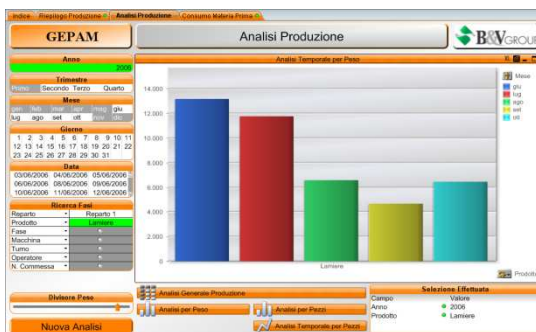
Indice | Riepilogo Produzione | Analisi Produzione | Consumo Materia Prima

GEPAM

Analisi Produzione

B&V GROUP

Anno
2006

Trimestre
Primo Secondo Terzo Quarto

Mese
gen feb mar apr mag giu
lug ago set ott nov dic

Giorno
1 2 3 4 5 6 7 8 9 10 11
12 13 14 15 16 17 18 19 20 21 22
23 24 25 26 27 28 29 30 31

Data
03/06/2006 04/06/2006 05/06/2006
06/06/2006 08/06/2006 09/06/2006
10/06/2006 11/06/2006 12/06/2006

Ricerca Fasi

| | |
|---|---|
| Reparto | Reparto 1 |
| Prodotto | Lamiere |
| Fase | * |
| Macchina | * |
| Turno | * |
| Operatore | * |
| N. Commessa | * |

Analisi Temporale per Peso

14.000
12.000
10.000
8.000
6.000
4.000
2.000
0

Lamiere

Mese
giu
lug
ago
set
ott

Prodotto

Divisore Peso

Nuova Analisi

Analisi Generale Produzione

Analisi per Peso

Analisi per Pezzi

Analisi Temporale per Pezzi

Selezione Effettuata

| Campo | Valore |
|---|---|
| Anno | 2006 |
| Prodotto | Lamiere |